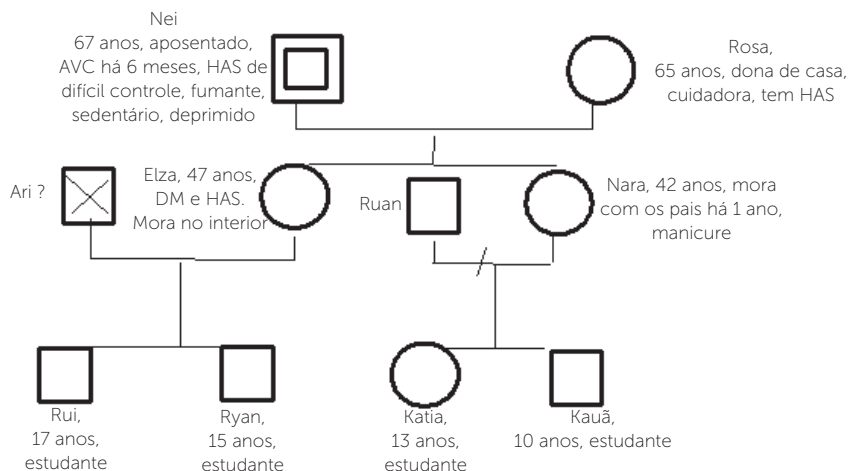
Nei
67 anos, aposentado, AVC há 6 meses, HAS de difícil controle, fumante, sedentário, deprimido

Rosa,
65 anos, dona de casa, cuidadora, tem HAS

Ari ?

Elza, 47 anos, DM e HAS. Mora no interior

Ruan

Nara, 42 anos, mora com os pais há 1 ano, manicure

Rui,
17 anos,
estudante

Ryan,
15 anos,
estudante

Katia,
13 anos,
estudante

Kauã,
10 anos, estudante